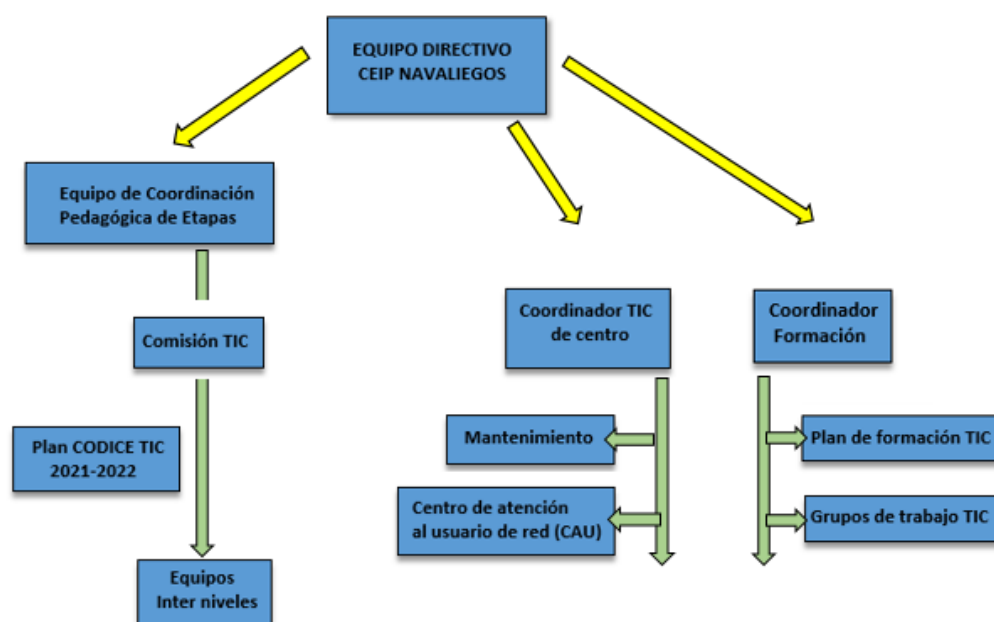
EQUIPO DIRECTIVO
CEIP NAVALIEGOS

Equipo de Coordinación
Pedagógica de Etapas

Comisión TIC

Plan CODICE TIC
2021-2022

Equipos
Inter niveles

Coordinador TIC
de centro

Mantenimiento

Centro de atención
al usuario de red (CAU)

Coordinador
Formación

Plan de formación TIC

Grupos de trabajo TIC